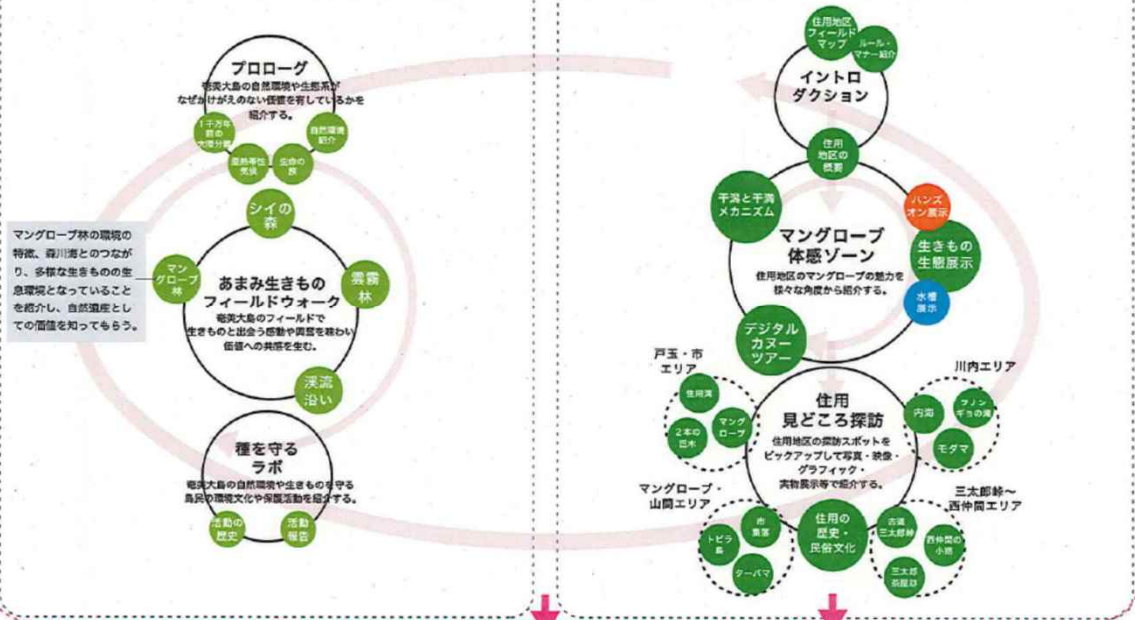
プロローグ
奄美大島の自然環境や生態系がなぜかけがえのない価値を有しているかを紹介する。

1千万年前の大陸分離
自然環境紹介
亜熱帯性気候
生命の宝庫

シイの森

マングローブ林の環境の特徴、森川海とのつながり、多様な生きものの生息環境となっていることを紹介し、自然遺産としての価値を知ってもらう。

マングローブ林

あまみ生きものフィールドウォーク
奄美大島のフィールドで生きものと出会う感動や興奮を味わい価値への共感を生む。

雲霧林

渓流沿い

種を守るラボ
奄美大島の自然環境や生きものを守る島民の環境文化や保護活動を紹介する。

活動の歴史
活動報告

住用地区フィールドマップ
ルール・マナー紹介

イントロダクション

住用地区の概要

干潟と干潟メカニズム

ハンズオン展示

マングローブ体感ゾーン
住用地区のマングローブの魅力を様々な角度から紹介する。

生きもの生態展示

水槽展示

デジタルカヌーツアー

戸玉・市エリア
住用湾
2本の巨木
マングローブ

川内エリア
内海
フノンギョの滝
モダマ

住用見どころ探訪
住用地区の探訪スポットをピックアップして写真・映像・グラフィック・実物展示等で紹介する。

マングローブ・山間エリア
トビラ島
市集落
ターバマ

住用の歴史・民俗文化

三太郎峠～西仲間エリア
古道三太郎峠
西仲間の小路
三太郎茶屋跡